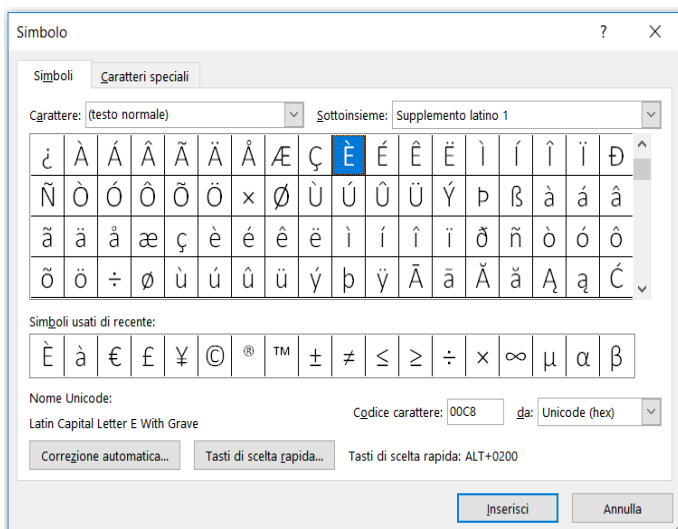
Simbolo

?

Simboli | Caratteri speciali

Carattere: (testo normale)

Sottoinsieme: Supplemento latino 1

| ¿ | À | Á | Â | Ã | Ä | Å | Æ | Ç | È | É | Ê | Ë | Ì | Í | Î | Ï | Đ |
|---|---|---|---|---|---|---|---|---|---|---|---|---|---|---|---|---|---|
| Ñ | Ò | Ó | Ô | Õ | Ö | × | Ø | Ù | Ú | Û | Ü | Ý | Þ | ß | à | á | â |
| ã | ä | å | æ | ç | è | é | ê | ë | ì | í | î | ï | ð | ñ | ò | ó | ô |
| õ | ö | ÷ | ø | ù | ú | û | ü | ý | þ | ÿ | Ā | ā | Ă | ă | Ą | ą | Ć |

Simboli usati di recente:

| È | à | € | £ | ¥ | © | ® | ™ | ± | ≠ | ≤ | ≥ | ÷ | × | ∞ | µ | α | β |
|---|---|---|---|---|---|---|---|---|---|---|---|---|---|---|---|---|---|

Nome Unicode:

Latin Capital Letter E With Grave

Codice carattere: 00C8 da: Unicode (hex)

Correzione automatica... Tasti di scelta rapida... Tasti di scelta rapida: ALT+0200

Inserisci Annulla